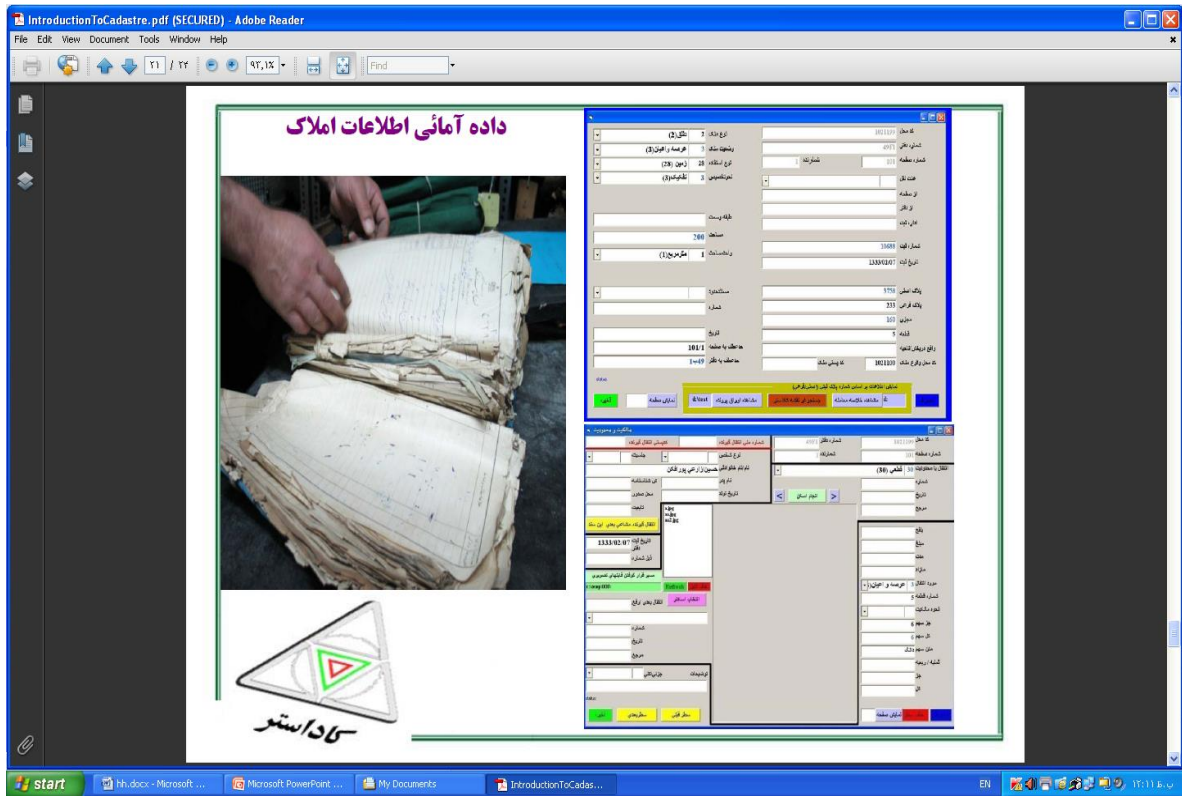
IntroductionToCadastre.pdf (SECURED) - Adobe Reader

File Edit View Document Tools Window Help

۲۱ / ۲۲ ۹۲,۱٪ Find

داده آمائی اطلاعات املاک

کد محل 1021100
شماره دفتر 4967
شماره صفحه 101
شماره ثبت 1
نوع ملک 7 ملک(2)
وضعیت ملک 3 عرصه و اعیان(3)
نوع استفاده 28 زمین (28)
نوع تفکیکی 3 تفکیکی(3)
مساحت 200
واحد مساحت 1 متر مربع(1)
شماره ثبت 33608
تاریخ ثبت 1333/02/07
پلاک اصلی 5756
پلاک فرعی 233
بخش 103
قطعه 5
منعطف به صفحه 101/1
منعطف به دفتر 1-49
کد محل وقوع ملک 1021100

ثبت کادستر

شماره ملی انتقال گیرنده
نام و نام خانوادگی حسین زارعی پور لالان
1333/02/07
انجام انتقال
عرصه و اعیان
قطعی (30)

کاداستر

start
hh.docx - Microsoft ...
Microsoft PowerPoint ...
My Documents
IntroductionToCadas...
EN